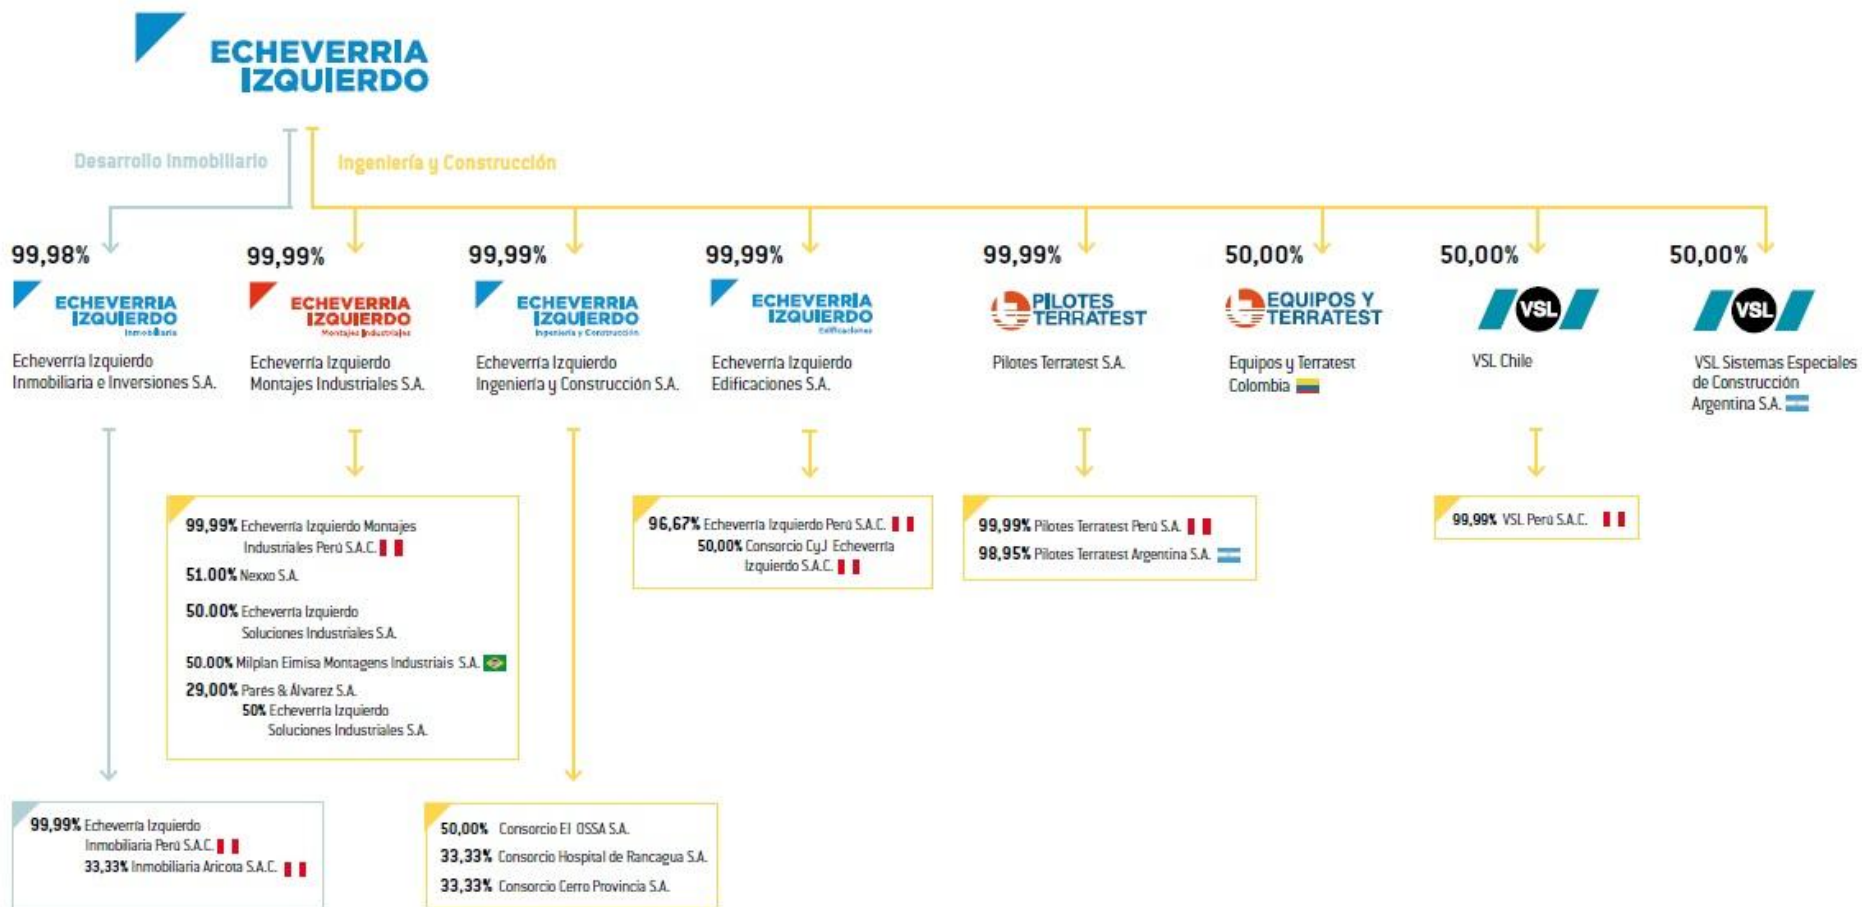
ECHEVERRIA IZQUIERDO

Desarrollo Inmobiliario

Ingeniería y Construcción

99,98%
ECHEVERRIA IZQUIERDO Inmobiliaria
Echeverría Izquierdo Inmobiliaria e Inversiones S.A.

99,99%
ECHEVERRIA IZQUIERDO Montajes Industriales
Echeverría Izquierdo Montajes Industriales S.A.

99,99%
ECHEVERRIA IZQUIERDO Ingeniería y Construcción
Echeverría Izquierdo Ingeniería y Construcción S.A.

99,99%
ECHEVERRIA IZQUIERDO Edificaciones
Echeverría Izquierdo Edificaciones S.A.

99,99%
PILOTES TERRATEST
Pilotes Terratest S.A.

50,00%
EQUIPOS Y TERRATEST
Equipos y Terratest Colombia

50,00%
VSL
VSL Chile

50,00%
VSL
VSL Sistemas Especiales de Construcción Argentina S.A.

99,99% Echeverría Izquierdo Montajes Industriales Perú S.A.C.
51.00% Nexxo S.A.
50.00% Echeverría Izquierdo Soluciones Industriales S.A.
50.00% Milplan Eimisa Montagens Industriais S.A.
29,00% Parés & Álvarez S.A.
50% Echeverría Izquierdo Soluciones Industriales S.A.

96,67% Echeverría Izquierdo Perú S.A.C.
50,00% Consorcio Cy.J Echeverría Izquierdo S.A.C.

99,99% Pilotes Terratest Perú S.A.
98,95% Pilotes Terratest Argentina S.A.

99,99% VSL Perú S.A.C.

99,99% Echeverría Izquierdo Inmobiliaria Perú S.A.C.
33,33% Inmobiliaria Aricota S.A.C.

50,00% Consorcio EI OSSA S.A.
33,33% Consorcio Hospital de Rancagua S.A.
33,33% Consorcio Cerro Provincia S.A.